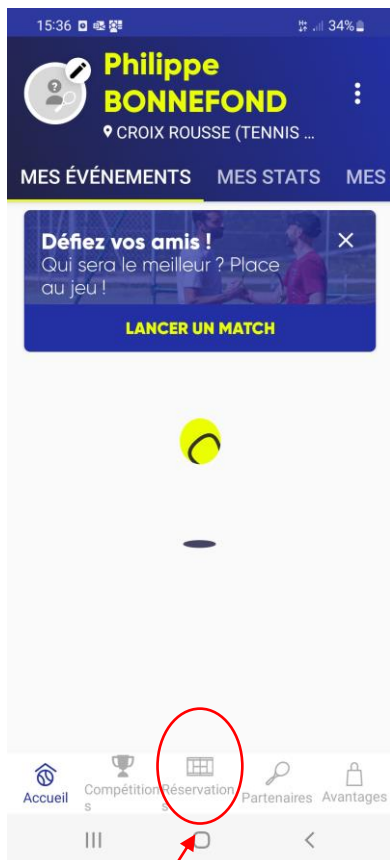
15:36 34%

Philippe BONNEFOND

CROIX ROUSSE (TENNIS ...

MES ÉVÉNEMENTS MES STATS MES

Défiez vos amis !
Qui sera le meilleur ? Place au jeu !

LANCER UN MATCH

Accueil Compétitions Réservations Partenaires Avantages